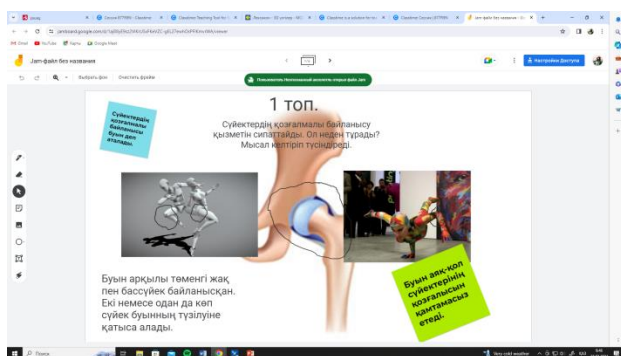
Jam-файл без названия

Выбрать фон   Очистить фрейм

Пользователь Неизвестный животное открыл файл Jam

Настройки доступа

1 топ.

Сүйектердің қозғалмалы байланысу қызметін сипаттайды. Ол неден тұрады? Мысал келтіріп түсіндіреді.

Сүйектердің қозғалмалы байланысы буын деп аталады.

Буын арқылы төменгі жақ пен бассүйек байланысқан. Екі немесе одан да көп сүйек буынның түзілуіне қатыса алады.

Буын аяқ-қол сүйектерінің қозғалысын қамтамасыз етеді.

Поиск

Very cold weather